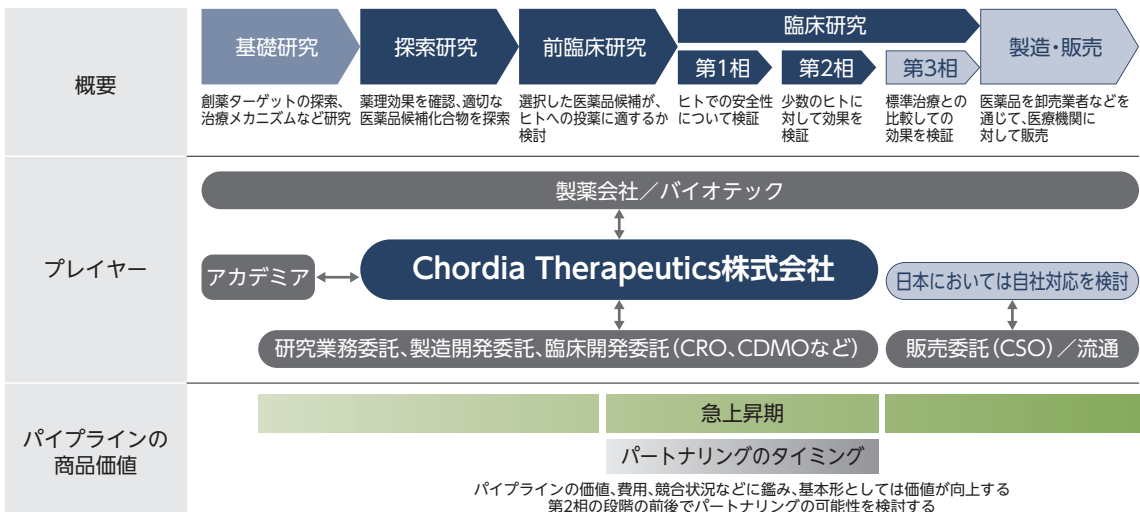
概要

基礎研究
創薬ターゲットの探索、治療メカニズムなど研究

探索研究
薬理効果を確認、適切な医薬品候補化合物を探索

前臨床研究
選択した医薬品候補が、ヒトへの投薬に適するか検討

臨床研究

第1相
ヒトでの安全性について検証

第2相
少数のヒトに対して効果を検証

第3相
標準治療との比較しての効果を検証

製造・販売
医薬品を卸売業者などを通じて、医療機関に対して販売

プレイヤー

製薬会社／バイオテック

アカデミア

Chordia Therapeutics株式会社

日本においては自社対応を検討

研究業務委託、製造開発委託、臨床開発委託（CRO、CDMOなど）

販売委託（CSO）／流通

パイプラインの商品価値

急上昇期

パートナリングのタイミング

パイプラインの価値、費用、競合状況などに鑑み、基本形としては価値が向上する第2相の段階の前後でパートナリングの可能性を検討する